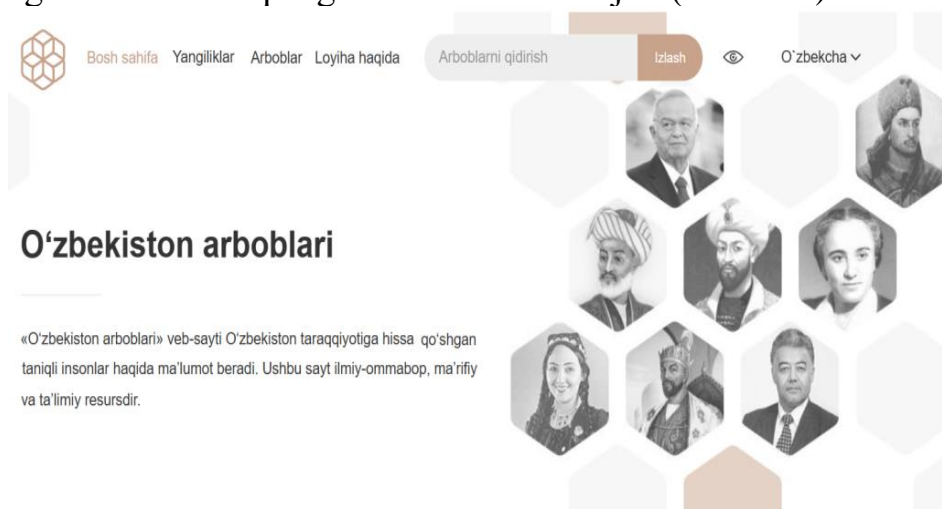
Bosh sahifa Yangiliklar Arboblar Loyiha haqida

Arboblarni qidirish

Izlash

O`zbekcha

O‘zbekiston arboblari

«O‘zbekiston arboblari» veb-sayti O‘zbekiston taraqqiyotiga hissa qo‘shgan taniqli insonlar haqida ma’lumot beradi. Ushbu sayt ilmiy-ommabop, ma’rifiy va ta’limiy resursdir.